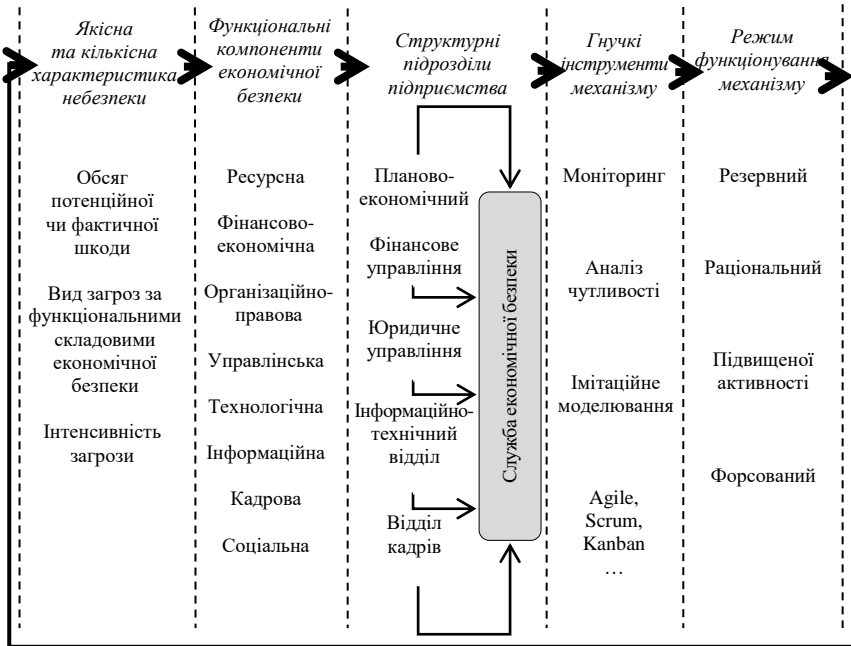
Якісна та кількісна характеристика небезпеки

Обсяг потенційної чи фактичної шкоди

Вид загроз за функціональними складовими економічної безпеки

Інтенсивність загрози

Функціональні компоненти економічної безпеки

Ресурсна

Фінансово-економічна

Організаційно-правова

Управлінська

Технологічна

Інформаційна

Кадрова

Соціальна

Структурні підрозділи підприємства

Планово-економічний

Фінансове управління

Юридичне управління

Інформаційно-технічний відділ

Відділ кадрів

Служба економічної безпеки

Гнучкі інструменти механізму

Моніторинг

Аналіз чутливості

Імітаційне моделювання

Agile, Scrum, Kanban …

Режим функціонування механізму

Резервний

Раціональний

Підвищеної активності

Форсований